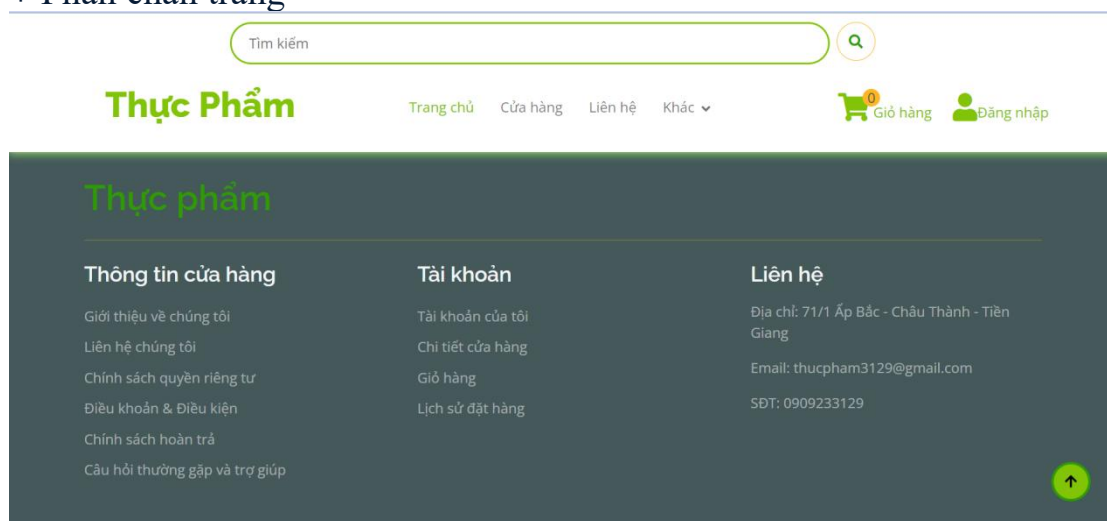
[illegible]

Tìm kiếm

Thực Phẩm

Trang chủ Cửa hàng Liên hệ Khác

0 Giỏ hàng Đăng nhập

Thực phẩm

Thông tin cửa hàng

Giới thiệu về chúng tôi

Liên hệ chúng tôi

Chính sách quyền riêng tư

Điều khoản & Điều kiện

Chính sách hoàn trả

Câu hỏi thường gặp và trợ giúp

Tài khoản

Tài khoản của tôi

Chi tiết cửa hàng

Giỏ hàng

Lịch sử đặt hàng

Liên hệ

Địa chỉ: 71/1 Ấp Bắc - Châu Thành - Tiền Giang

Email: thucpham3129@gmail.com

SĐT: 0909233129